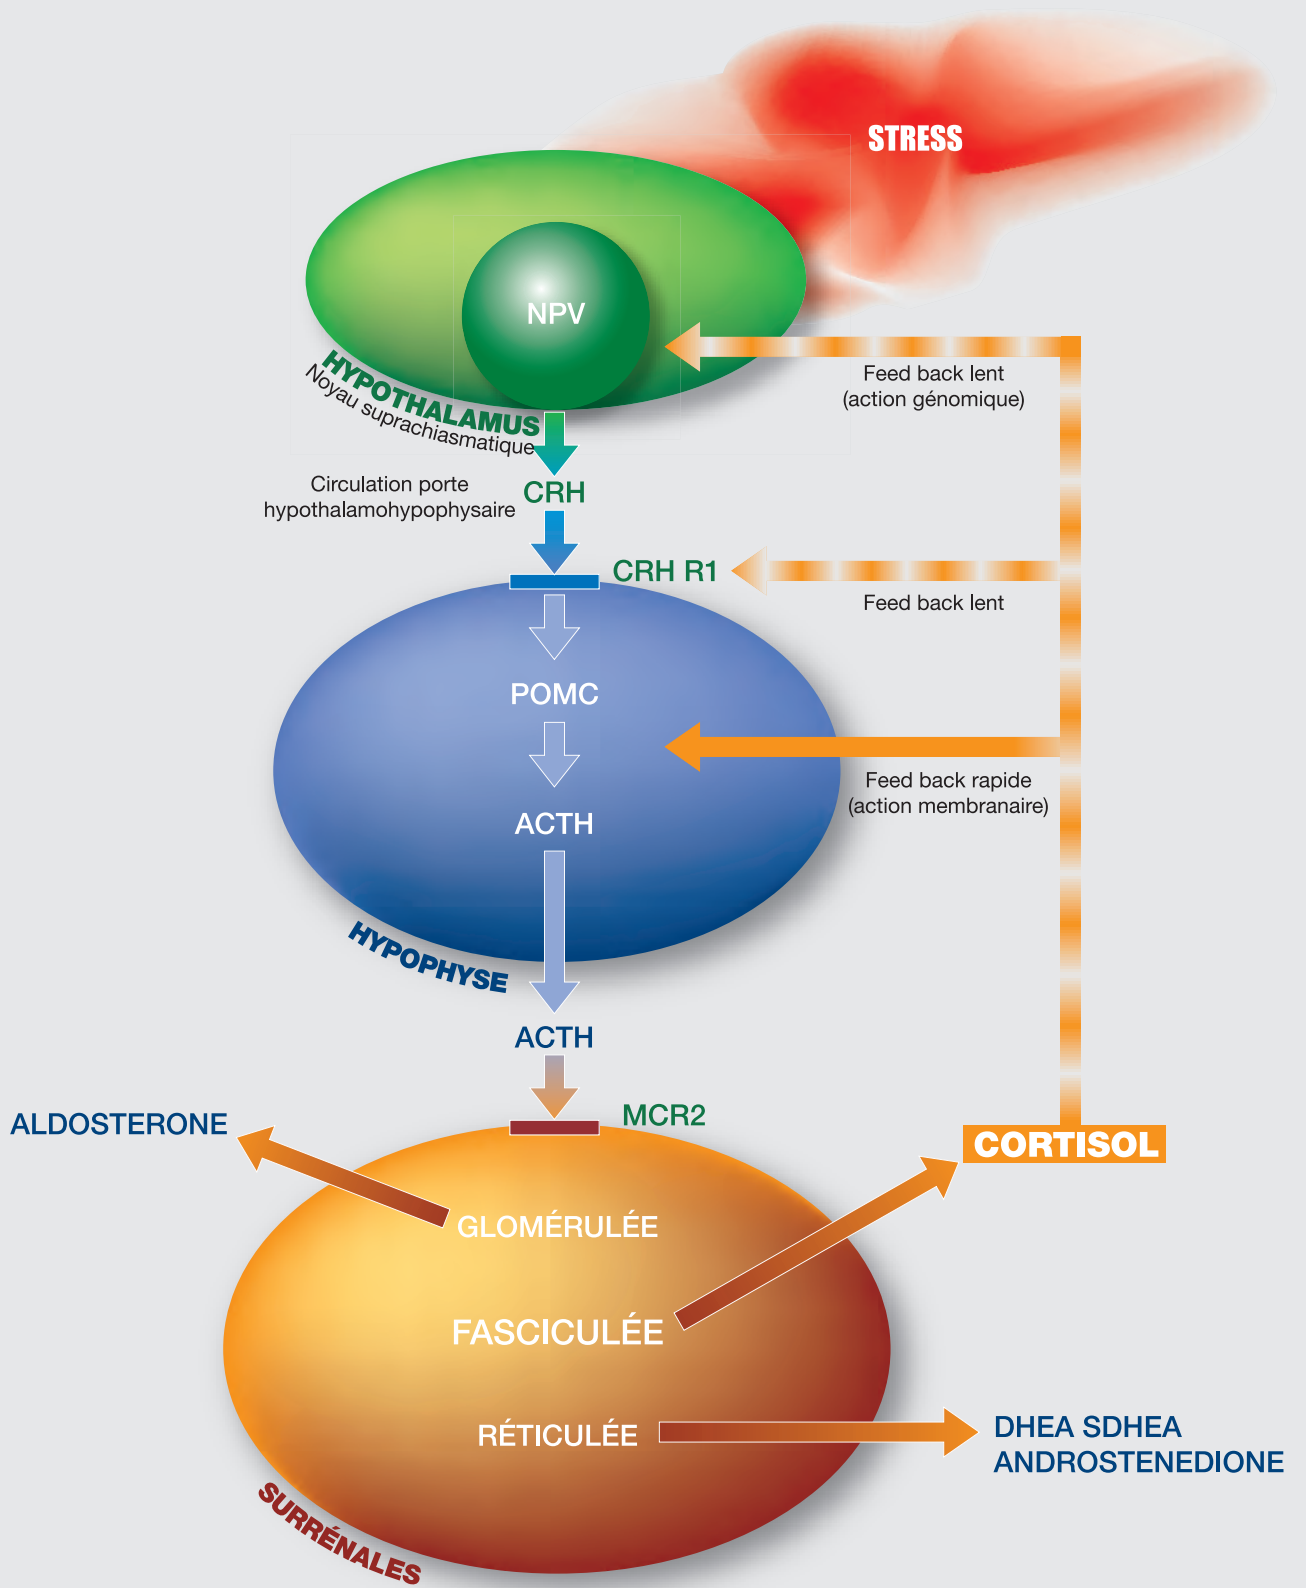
STRESS

NPV

HYPOTHALAMUS

Noyau suprachiasmatique

Feed back lent
(action génomique)

Circulation porte hypothalamohypophysaire

CRH

CRH R1

Feed back lent

POMC

Feed back rapide
(action membranaire)

ACTH

HYPOPHYSE

ACTH

MCR2

ALDOSTERONE

CORTISOL

GLOMÉRULÉE

FASCICULÉE

RÉTICULÉE

DHEA SDHEA
ANDROSTENEDIONE

SURRÉNALES